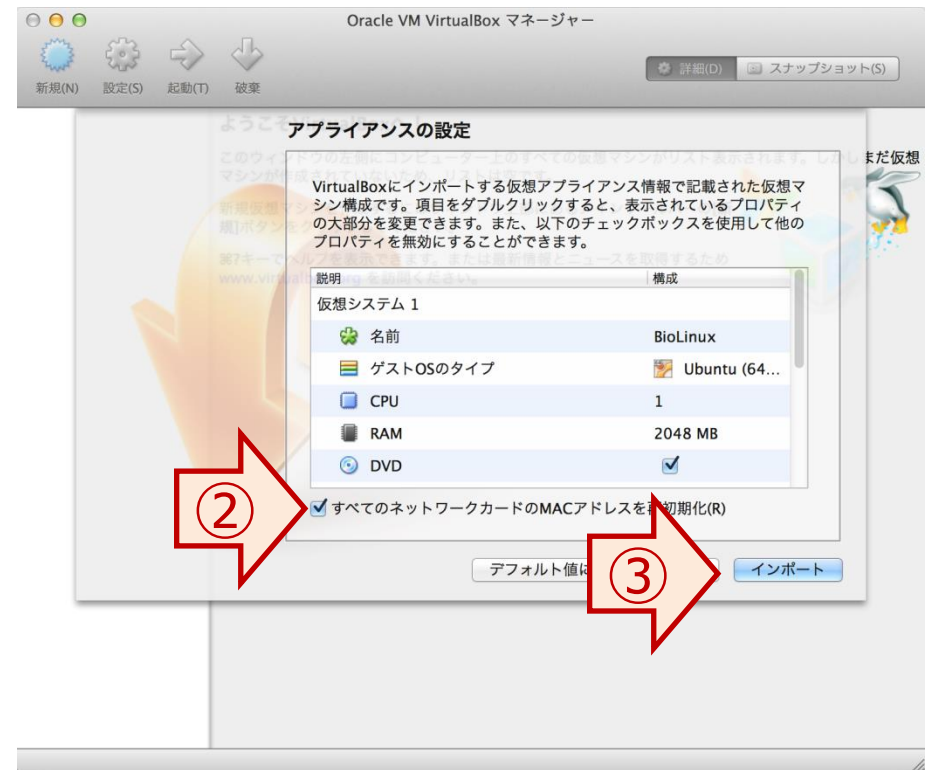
Oracle VM VirtualBox マネージャー

新規(N) 設定(S) 起動(T) 破棄

詳細(D) スナップショット(S)

アプライアンスの設定

まだ仮想

VirtualBoxにインポートする仮想アプライアンス情報で記載された仮想マシン構成です。項目をダブルクリックすると、表示されているプロパティの大部分を変更できます。また、以下のチェックボックスを使用して他のプロパティを無効にすることができます。

| 説明 | 構成 |
|---|---|
| 仮想システム 1 | |
| 名前 | BioLinux |
| ゲストOSのタイプ | Ubuntu (64… |
| CPU | 1 |
| RAM | 2048 MB |
| DVD | ☑ |

②

すべてのネットワークカードのMACアドレスを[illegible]初期化(R)

デフォルト値は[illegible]

③

インポート